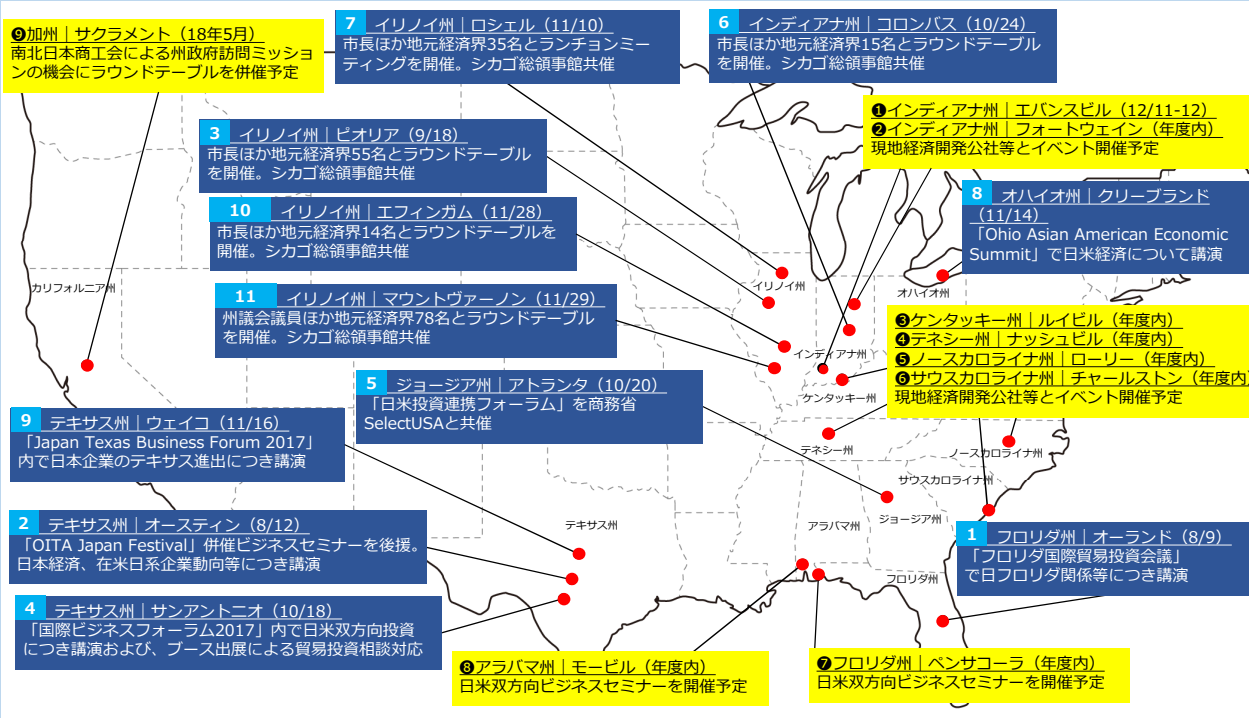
❾加州｜サクラメント（18年5月）
南北日本商工会による州政府訪問ミッションの機会にラウンドテーブルを併催予定

7 イリノイ州｜ロシェル（11/10）
市長ほか地元経済界35名とランチョンミーティングを開催。シカゴ総領事館共催

6 インディアナ州｜コロンバス（10/24）
市長ほか地元経済界15名とラウンドテーブルを開催。シカゴ総領事館共催

❶インディアナ州｜エバンスビル（12/11-12）
❷インディアナ州｜フォートウェイン（年度内）
現地経済開発公社等とイベント開催予定

3 イリノイ州｜ピオリア（9/18）
市長ほか地元経済界55名とラウンドテーブルを開催。シカゴ総領事館共催

8 オハイオ州｜クリーブランド（11/14）
「Ohio Asian American Economic Summit」で日米経済について講演

10 イリノイ州｜エフィンガム（11/28）
市長ほか地元経済界14名とラウンドテーブルを開催。シカゴ総領事館共催

カリフォルニア州

イリノイ州

オハイオ州

11 イリノイ州｜マウントヴァーノン（11/29）
州議会議員ほか地元経済界78名とラウンドテーブルを開催。シカゴ総領事館共催

❸ケンタッキー州｜ルイビル（年度内）
❹テネシー州｜ナッシュビル（年度内）
❺ノースカロライナ州｜ローリー（年度内）
❻サウスカロライナ州｜チャールストン（年度内）
現地経済開発公社等とイベント開催予定

インディアナ州

5 ジョージア州｜アトランタ（10/20）
「日米投資連携フォーラム」を商務省SelectUSAと共催

ケンタッキー州

9 テキサス州｜ウェイコ（11/16）
「Japan Texas Business Forum 2017」内で日本企業のテキサス進出につき講演

テネシー州

ノースカロライナ州

サウスカロライナ州

ジョージア州

テキサス州

アラバマ州

2 テキサス州｜オースティン（8/12）
「OITA Japan Festival」併催ビジネスセミナーを後援。日本経済、在米日系企業動向等につき講演

1 フロリダ州｜オーランド（8/9）
「フロリダ国際貿易投資会議」で日フロリダ関係等につき講演

フロリダ州

4 テキサス州｜サンアントニオ（10/18）
「国際ビジネスフォーラム2017」内で日米双方向投資につき講演および、ブース出展による貿易投資相談対応

❽アラバマ州｜モービル（年度内）
日米双方向ビジネスセミナーを開催予定

❼フロリダ州｜ペンサコーラ（年度内）
日米双方向ビジネスセミナーを開催予定